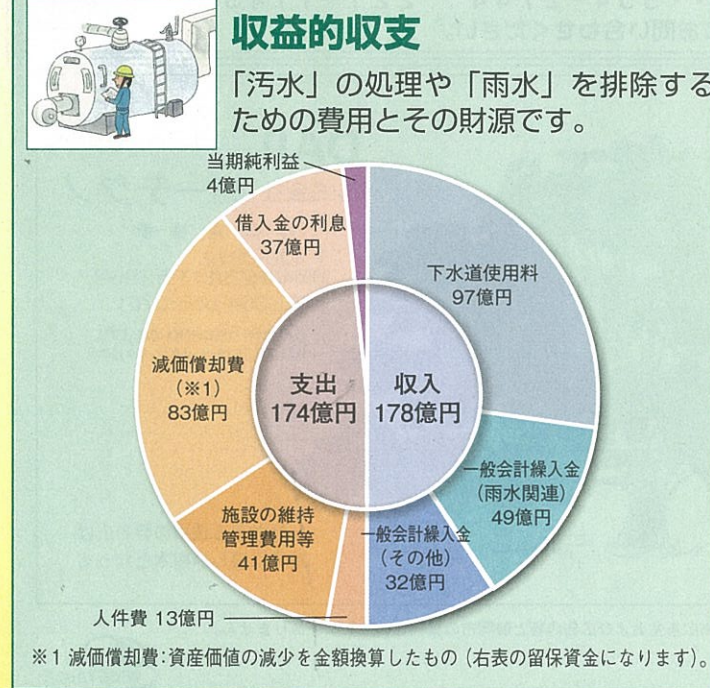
収益的収支

「汚水」の処理や「雨水」を排除するための費用とその財源です。

当期純利益
4億円

借入金の利息
37億円

下水道使用料
97億円

減価償却費
(※1)
83億円

支出
174億円

収入
178億円

一般会計繰入金
(雨水関連)
49億円

施設の維持管理費用等
41億円

一般会計繰入金
(その他)
32億円

人件費 13億円

※1 減価償却費:資産価値の減少を金額換算したもの(右表の留保資金になります)。